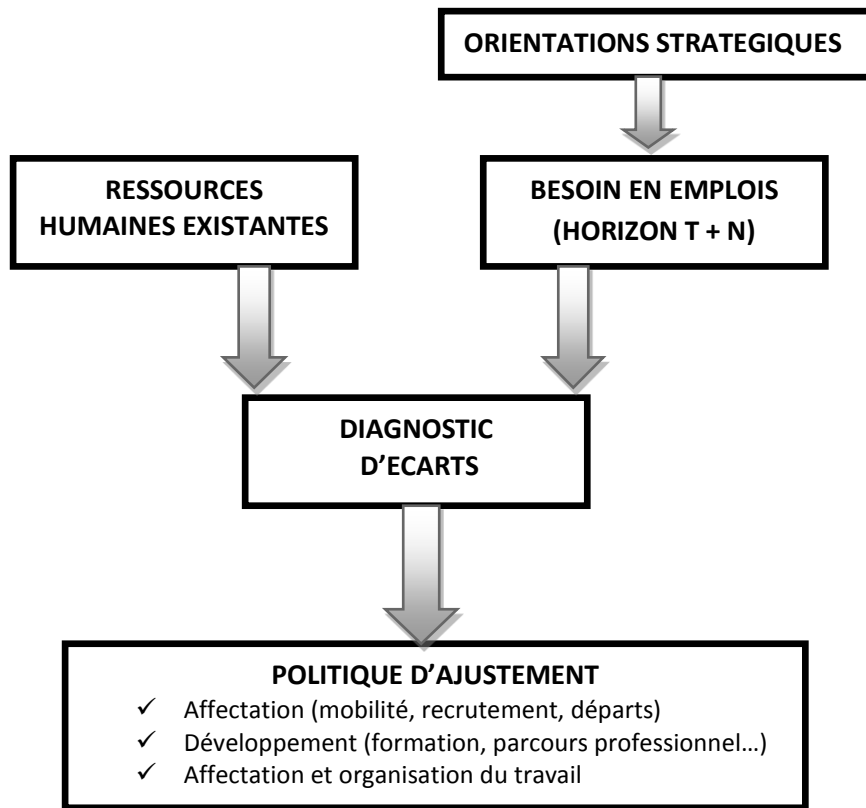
ORIENTATIONS STRATEGIQUES

RESSOURCES HUMAINES EXISTANTES

BESOIN EN EMPLOIS (HORIZON T + N)

DIAGNOSTIC D'ECARTS

POLITIQUE D'AJUSTEMENT
✓ Affectation (mobilité, recrutement, départs)
✓ Développement (formation, parcours professionnel…)
✓ Affectation et organisation du travail